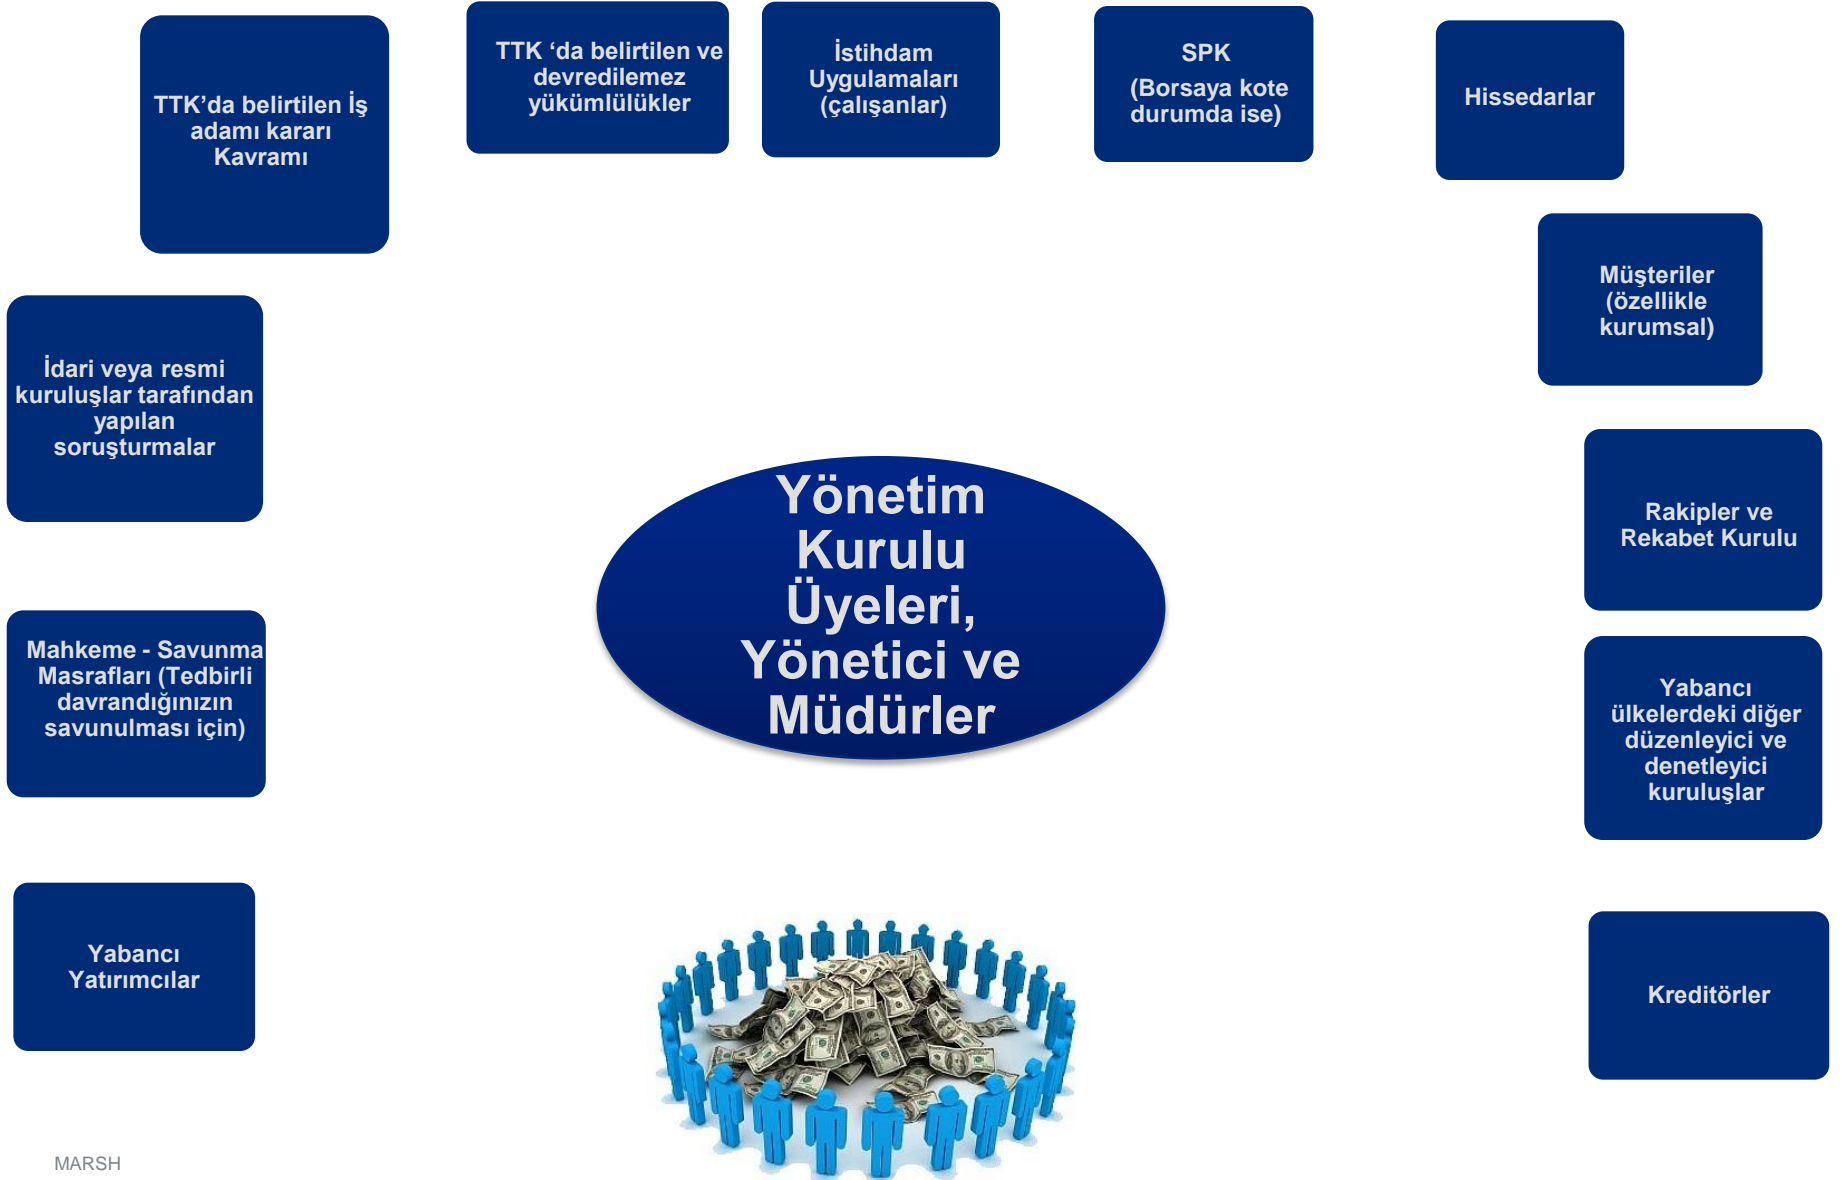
TTK’da belirtilen İş adamı kararı Kavramı

TTK ‘da belirtilen ve devredilemez yükümlülükler

İstihdam Uygulamaları (çalışanlar)

SPK (Borsaya kote durumda ise)

Hissedarlar

Müşteriler (özellikle kurumsal)

İdari veya resmi kuruluşlar tarafından yapılan soruşturmalar

Yönetim Kurulu Üyeleri, Yönetici ve Müdürler

Rakipler ve Rekabet Kurulu

Mahkeme - Savunma Masrafları (Tedbirli davrandığınızın savunulması için)

Yabancı ülkelerdeki diğer düzenleyici ve denetleyici kuruluşlar

Yabancı Yatırımcılar

Kreditörler

MARSH